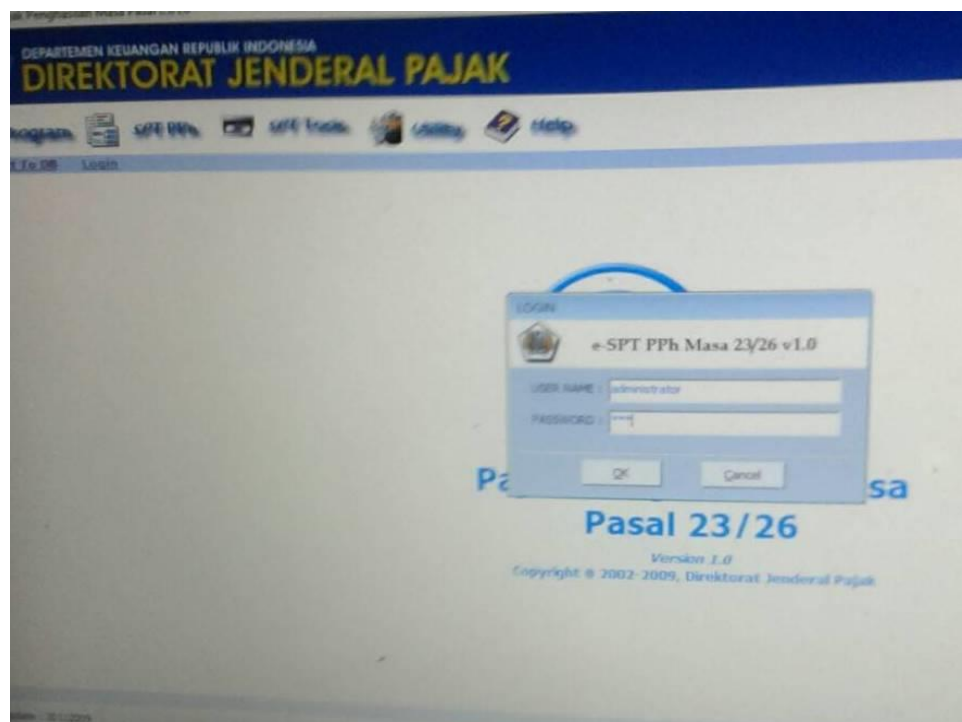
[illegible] Penghasilan Masa Pasal 23/26

DEPARTEMEN KEUANGAN REPUBLIK INDONESIA
DIREKTORAT JENDERAL PAJAK

rogram SPT PPh SPT Tools Utility Help

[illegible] To DB Login

LOGIN

e-SPT PPh Masa 23/26 v1.0

USER NAME : administrator

PASSWORD : ****

OK Cancel

Pa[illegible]sa

Pasal 23/26

Version 1.0

Copyright © 2002-2009, Direktorat Jenderal Pajak

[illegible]